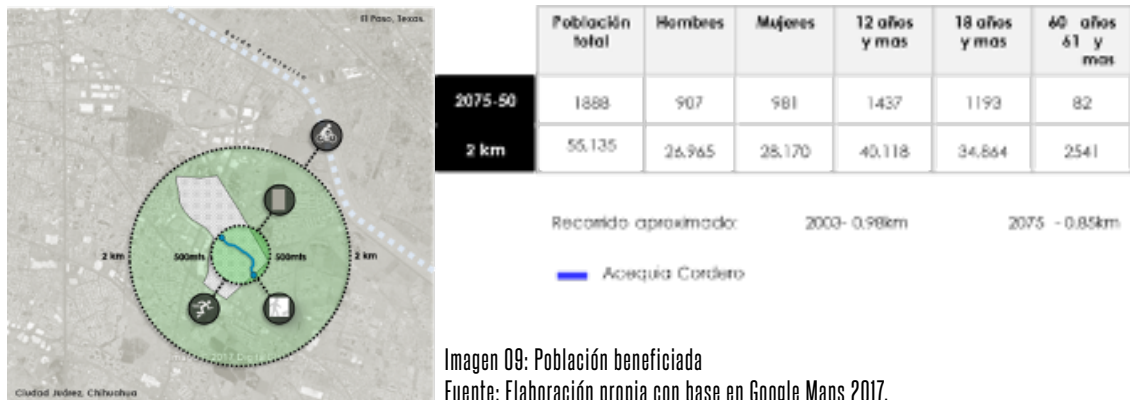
El Paso, Texas.

Borde fronterizo

2 km

500mts

500mts

2 km

Ciudad Juárez, Chihuahua

| | Población total | Hombres | Mujeres | 12 años y mas | 18 años y mas | 60 años 61 y mas |
|---|---|---|---|---|---|---|
| 2075-50 | 1888 | 907 | 981 | 1437 | 1193 | 82 |
| 2 km | 55.135 | 26.965 | 28.170 | 40.118 | 34.864 | 2541 |

Recorrido aproximado: 2003- 0.98km 2075 - 0.85km

Acequia Cordero

Imagen 09: Población beneficiada
Fuente: Elaboración propia con base en Google Maps 2017.